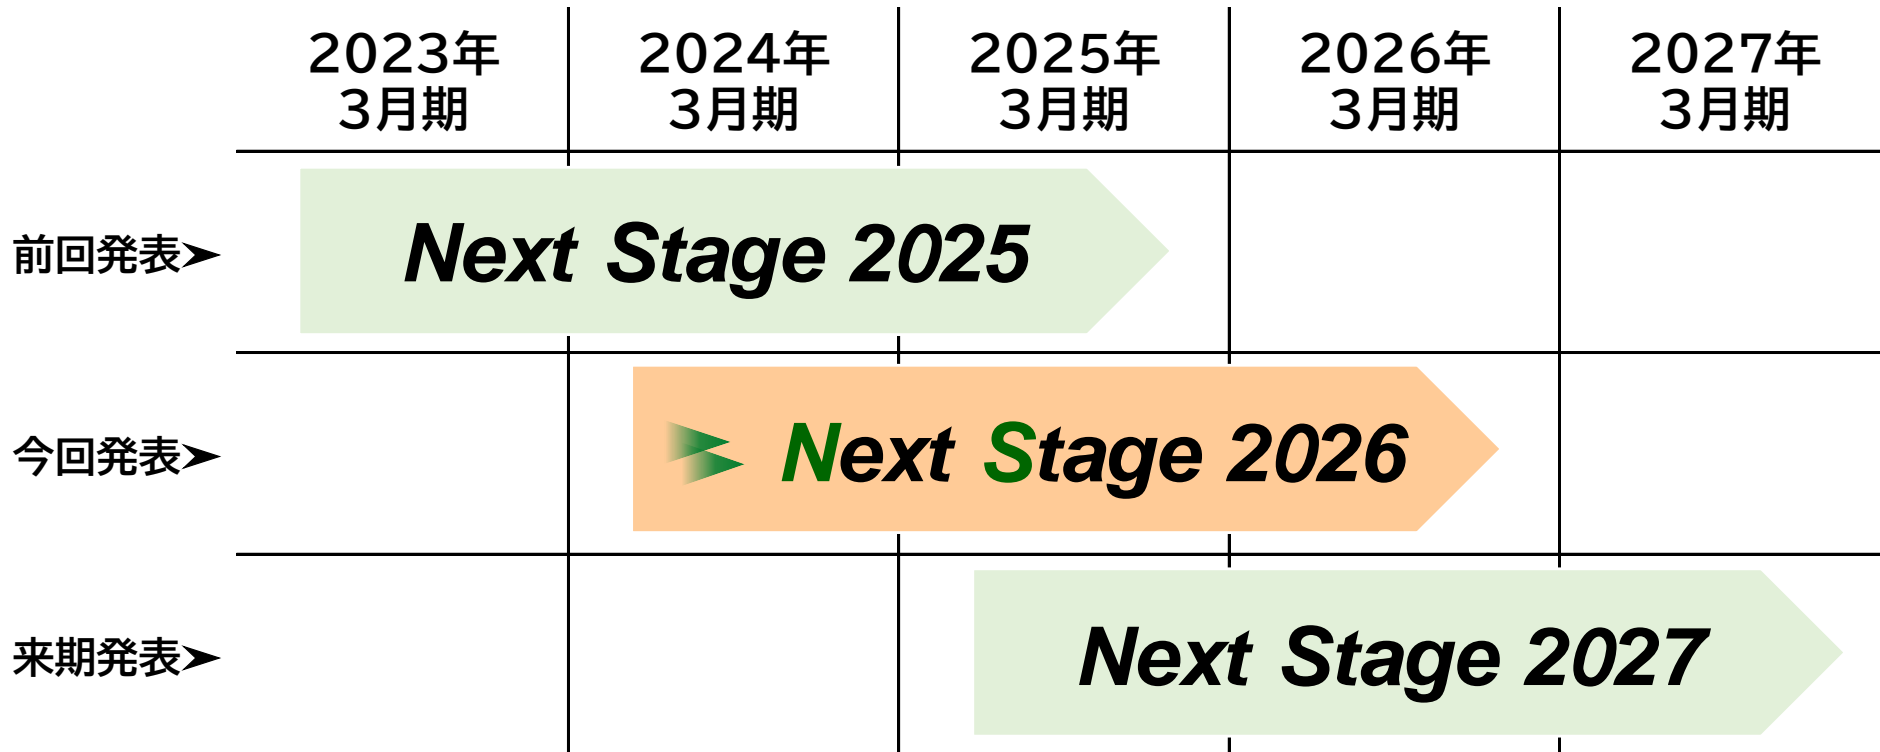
| | 2023年 3月期 | 2024年 3月期 | 2025年 3月期 | 2026年 3月期 | 2027年 3月期 |
|---|---|---|---|---|---|
| 前回発表➤ | Next Stage 2025 | | | | |
| 今回発表➤ | | Next Stage 2026 | | | |
| 来期発表➤ | | | Next Stage 2027 | | |